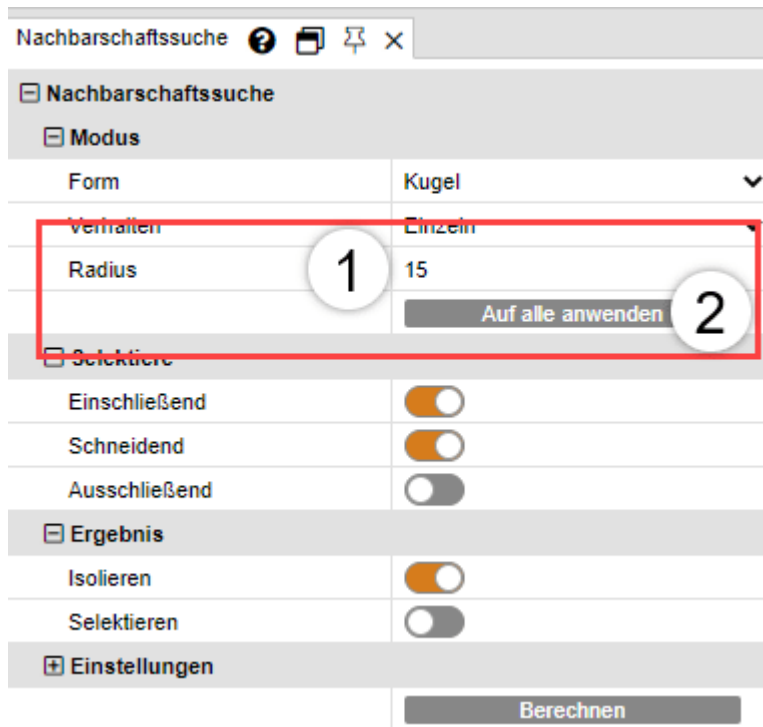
Nachbarschaftssuche ? ✕

⊟ Nachbarschaftssuche

⊟ Modus

| | |
|---|---|
| Form | Kugel |
| Verhalten | Einzeln |
| Radius | 15 |
| | Auf alle anwenden |

1

2

⊟ Selektiere

| | |
|---|---|
| Einschließend | |
| Schneidend | |
| Ausschließend | |

⊟ Ergebnis

| | |
|---|---|
| Isolieren | |
| Selektieren | |

⊞ Einstellungen

Berechnen